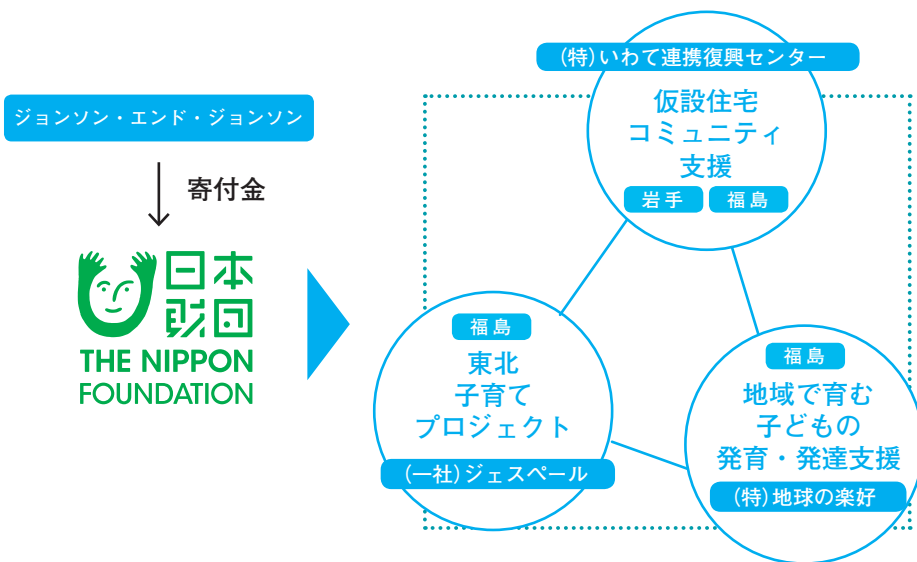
ジョンソン・エンド・ジョンソン

寄付金

日本財団
THE NIPPON FOUNDATION

(特)いわて連携復興センター
仮設住宅
コミュニティ
支援
岩手 福島

福島
東北
子育て
プロジェクト
(一社)ジェスペール

福島
地域で育む
子どもの
発育・発達支援
(特)地球の楽好